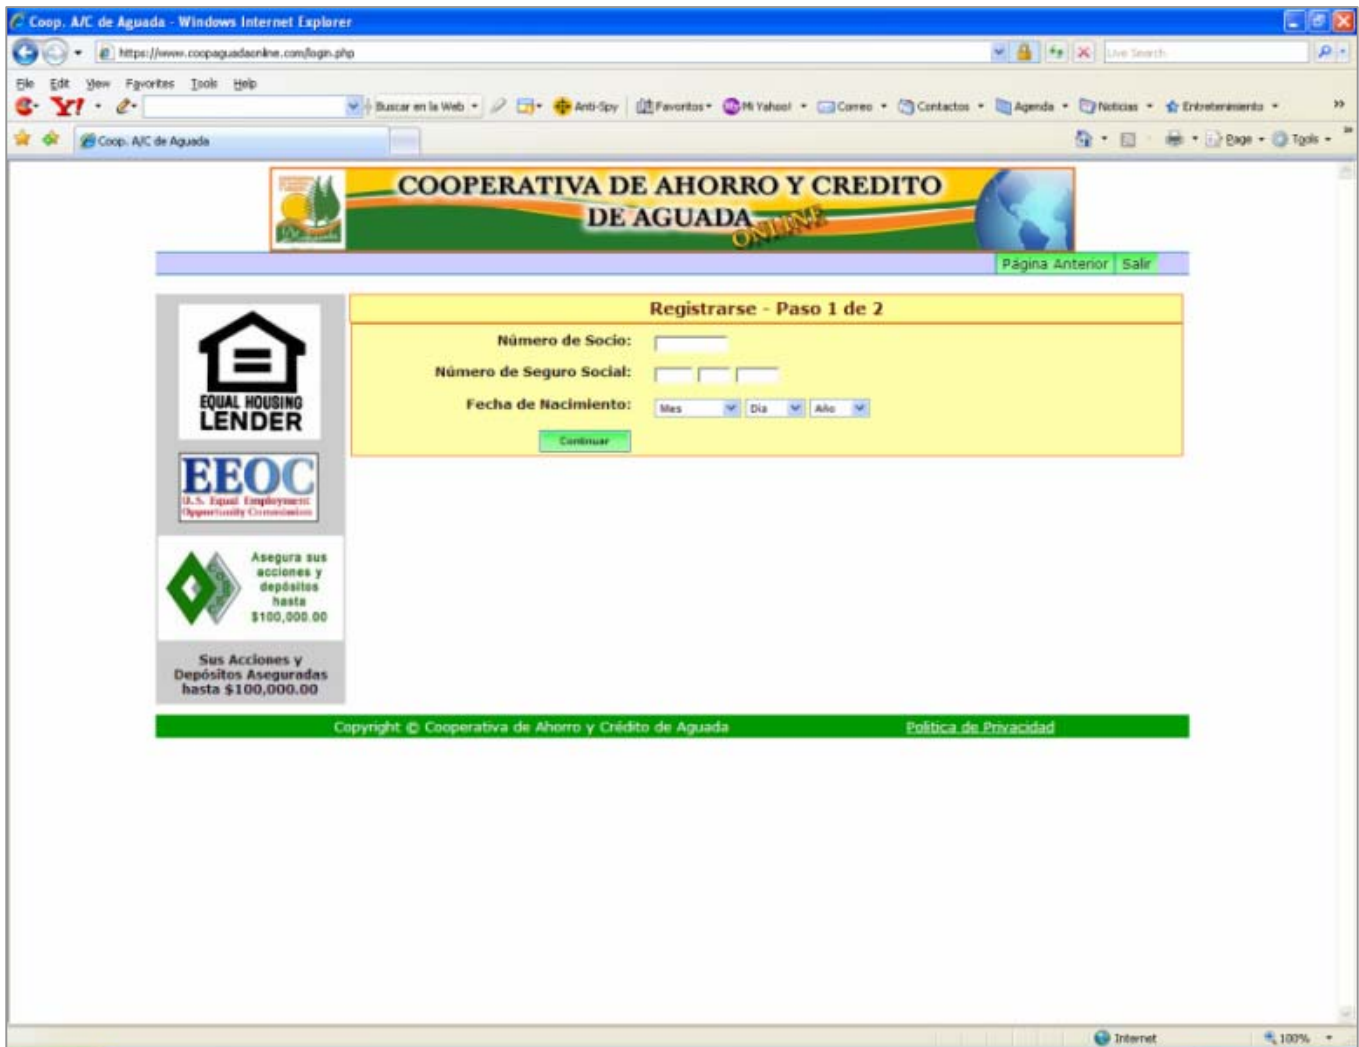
Coop. A/C de Aguada - Windows Internet Explorer

https://www.coopaguadaonline.com/login.php

Live Search

File Edit View Favorites Tools Help

Buscar en la Web Anti-Spy Favoritos Mi Yahoo! Correo Contactos Agenda Noticias Entretenimiento

Coop. A/C de Aguada

Page Tools

COOPERATIVA DE AHORRO Y CREDITO DE AGUADA ONLINE

Página Anterior Salir

EQUAL HOUSING LENDER

EEOC U.S. Equal Employment Opportunity Commission

Asegura sus acciones y depósitos hasta $100,000.00

Sus Acciones y Depósitos Asegurados hasta $100,000.00

Registrarse - Paso 1 de 2

Número de Socio:

Número de Seguro Social:

Fecha de Nacimiento: Mes Día Año

Continuar

Copyright © Cooperativa de Ahorro y Crédito de Aguada

Política de Privacidad

Internet

100%